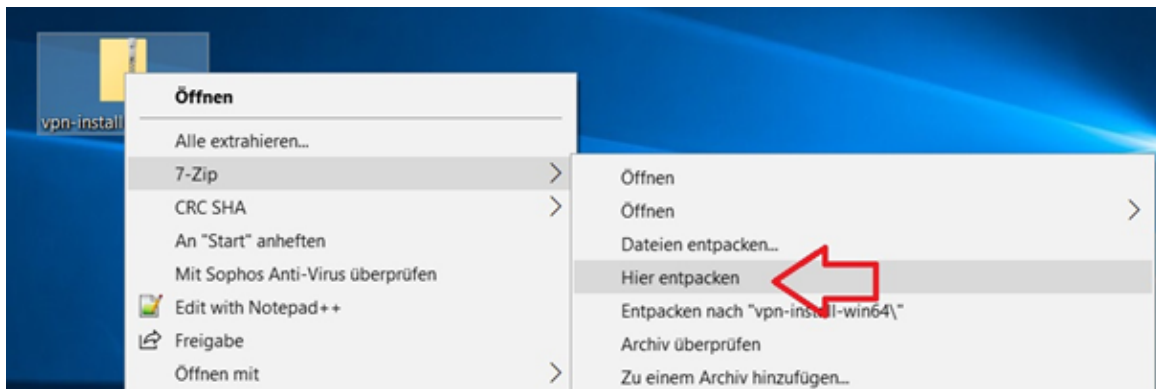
vpn-install

Öffnen
Alle extrahieren...
7-Zip
CRC SHA
An "Start" anheften
Mit Sophos Anti-Virus überprüfen
Edit with Notepad++
Freigabe
Öffnen mit

Öffnen
Öffnen
Dateien entpacken...
Hier entpacken
Entpacken nach "vpn-install-win64\"
Archiv überprüfen
Zu einem Archiv hinzufügen...